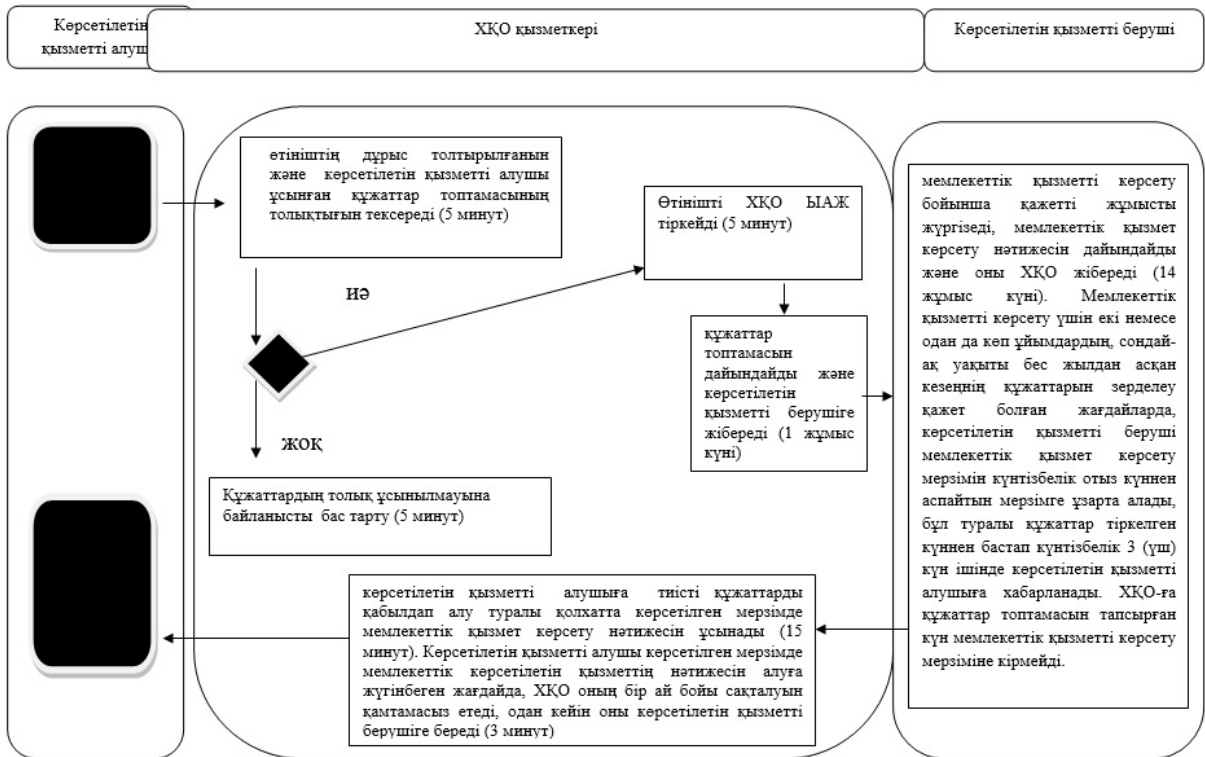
Көрсетілетін қызметті алуш

ХҚО қызметкері

Көрсетілетін қызметті беруші

өтініштің дұрыс толтырылғанын және көрсетілетін қызметті алушы ұсынған құжаттар топтамасының толықтығын тексереді (5 минут)

Өтінішті ХҚО ЫАЖ тіркейді (5 минут)

иә

құжаттар топтамасын дайындайды және көрсетілетін қызметті берушіге жібереді (1 жұмыс күні)

жоқ

Құжаттардың толық ұсынылмауына байланысты бас тарту (5 минут)

мемлекеттік қызметті көрсету бойынша қажетті жұмысты жүргізеді, мемлекеттік қызмет көрсету нәтижесін дайындайды және оны ХҚО жібереді (14 жұмыс күні). Мемлекеттік қызметті көрсету үшін екі немесе одан да көп ұйымдардың, сондай-ақ уақыты бес жылдан асқан кезеңнің құжаттарын зерделеу қажет болған жағдайларда, көрсетілетін қызметті беруші мемлекеттік қызмет көрсету мерзімін күнтізбелік отыз күннен аспайтын мерзімге ұзарта алады, бұл туралы құжаттар тіркелген күннен бастап күнтізбелік 3 (үш) күн ішінде көрсетілетін қызметті алушыға хабарланады. ХҚО-ға құжаттар топтамасын тапсырған күн мемлекеттік қызметті көрсету мерзіміне кірмейді.

көрсетілетін қызметті алушыға тиісті құжаттарды қабылдап алу туралы қолхатта көрсетілген мерзімде мемлекеттік қызмет көрсету нәтижесін ұсынады (15 минут). Көрсетілетін қызметті алушы көрсетілген мерзімде мемлекеттік көрсетілетін қызметтің нәтижесін алуға жүгінбеген жағдайда, ХҚО оның бір ай бойы сақталуын қамтамасыз етеді, одан кейін оны көрсетілетін қызметті берушіге береді (3 минут)